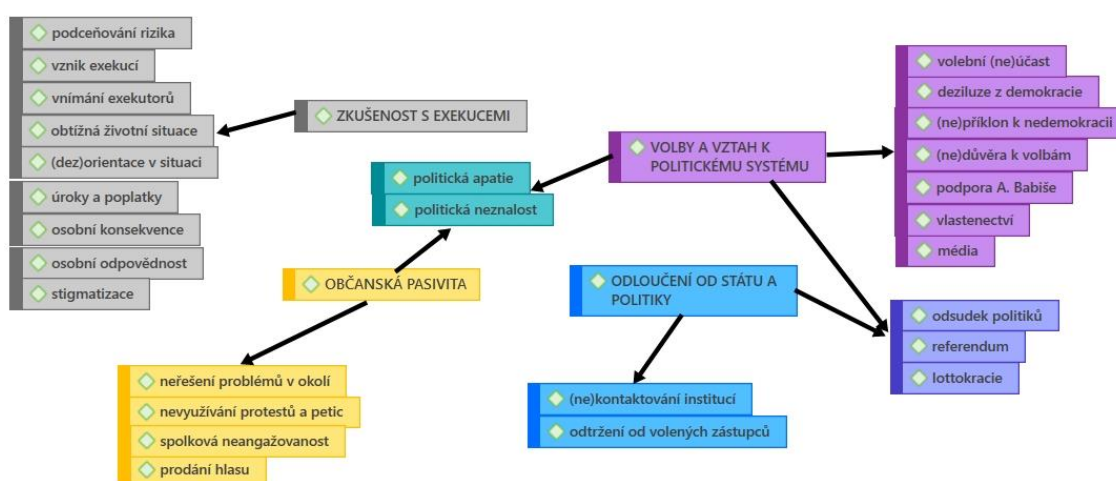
podceňování rizika
vznik exekucí
vnímání exekutorů
obtížná životní situace
(dez)orientace v situaci
úroky a poplatky
osobní konsekvence
osobní odpovědnost
stigmatizace

ZKUŠENOST S EXEKUCEMI

politická apatie
politická neznalost

OBČANSKÁ PASIVITA

neřešení problémů v okolí
nevyužívání protestů a petic
spolková neangažovanost
prodání hlasu

VOLBY A VZTAH K POLITICKÉMU SYSTÉMU

volební (ne)účast
deziluze z demokracie
(ne)příklon k nedemokracii
(ne)důvěra k volbám
podpora A. Babiše
vlastenectví
média

ODLOUČENÍ OD STÁTU A POLITIKY

(ne)kontaktování institucí
odtržení od volených zástupců

odsudek politiků
referendum
lottokracie